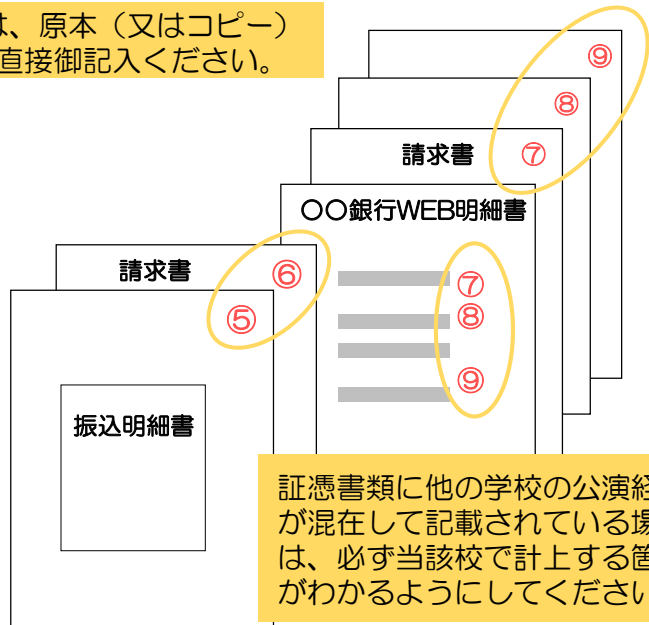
は、原本（又はコピー）直接御記入ください。

⑨

⑧

請求書 ⑦

○○銀行WEB明細書

⑦
⑧
⑨

請求書 ⑥

⑤

振込明細書

証憑書類に他の学校の公演経が混在して記載されている場は、必ず当該校で計上する箇がわかるようにしてください